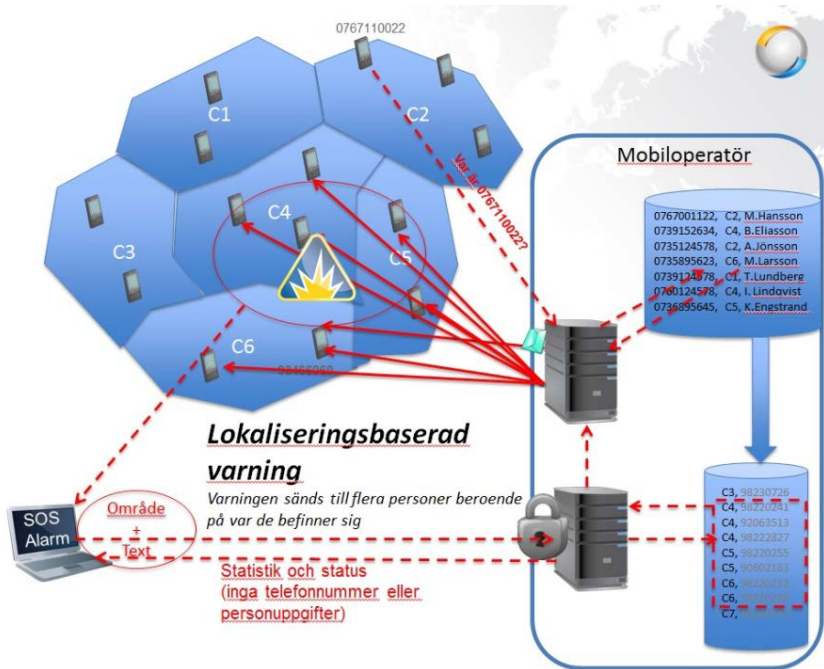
0767110022

C1

C2

C3

C4

C5

C6

92466060

Var är 0767110022?

Mobiloperatör

0767001122, C2, M.Hansson
0739152634, C4, B.Eliasson
0735124578, C2, A.Jönsson
0735895623, C6, M.Larsson
0739124578, C1, T.Lundberg
0760124578, C4, I. Lindqvist
0736895645, C5, K.Engstrand

Lokaliseringsbaserad varning

Varningen sänds till flera personer beroende på var de befinner sig

SOS Alarm

Område + Text

Statistik och status (inga telefonnummer eller personuppgifter)

C3, 98230726
C4, 98220241
C4, 92063513
C4, 98222827
C5, 98220255
C5, 90602163
C6, 98220213
C6, 98220240
C7, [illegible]